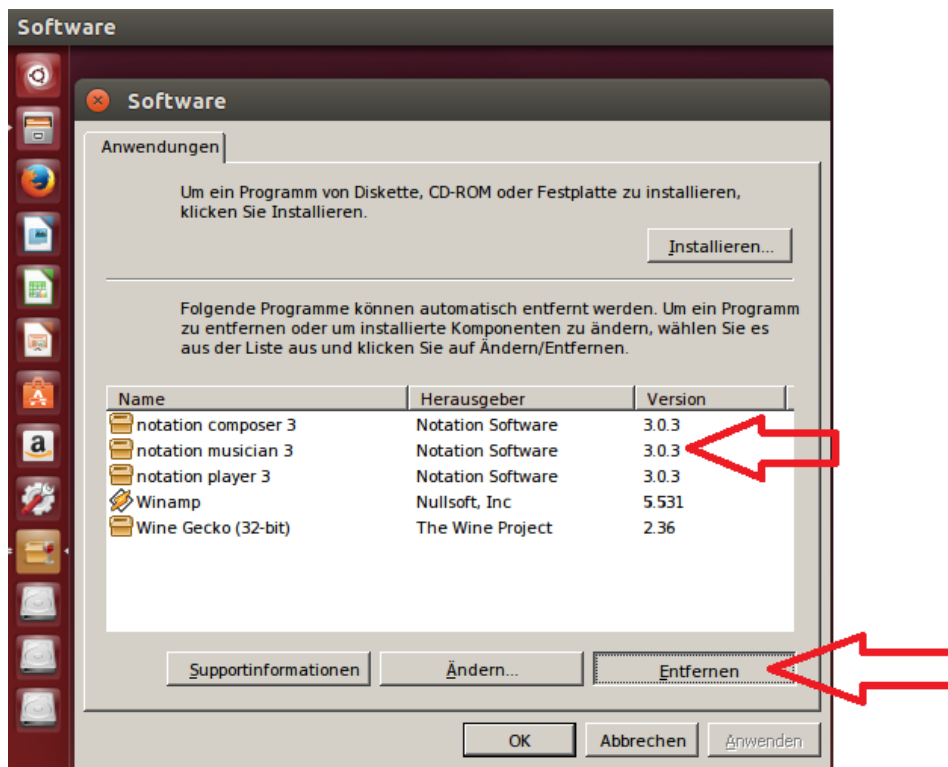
Software

Software

Anwendungen

Um ein Programm von Diskette, CD-ROM oder Festplatte zu installieren, klicken Sie Installieren.

Installieren...

Folgende Programme können automatisch entfernt werden. Um ein Programm zu entfernen oder um installierte Komponenten zu ändern, wählen Sie es aus der Liste aus und klicken Sie auf Ändern/Entfernen.

| Name | Herausgeber | Version |
|---|---|---|
| notation composer 3 | Notation Software | 3.0.3 |
| notation musician 3 | Notation Software | 3.0.3 |
| notation player 3 | Notation Software | 3.0.3 |
| Winamp | Nullsoft, Inc | 5.531 |
| Wine Gecko (32-bit) | The Wine Project | 2.36 |

Supportinformationen

Ändern...

Entfernen

OK

Abbrechen

Anwenden